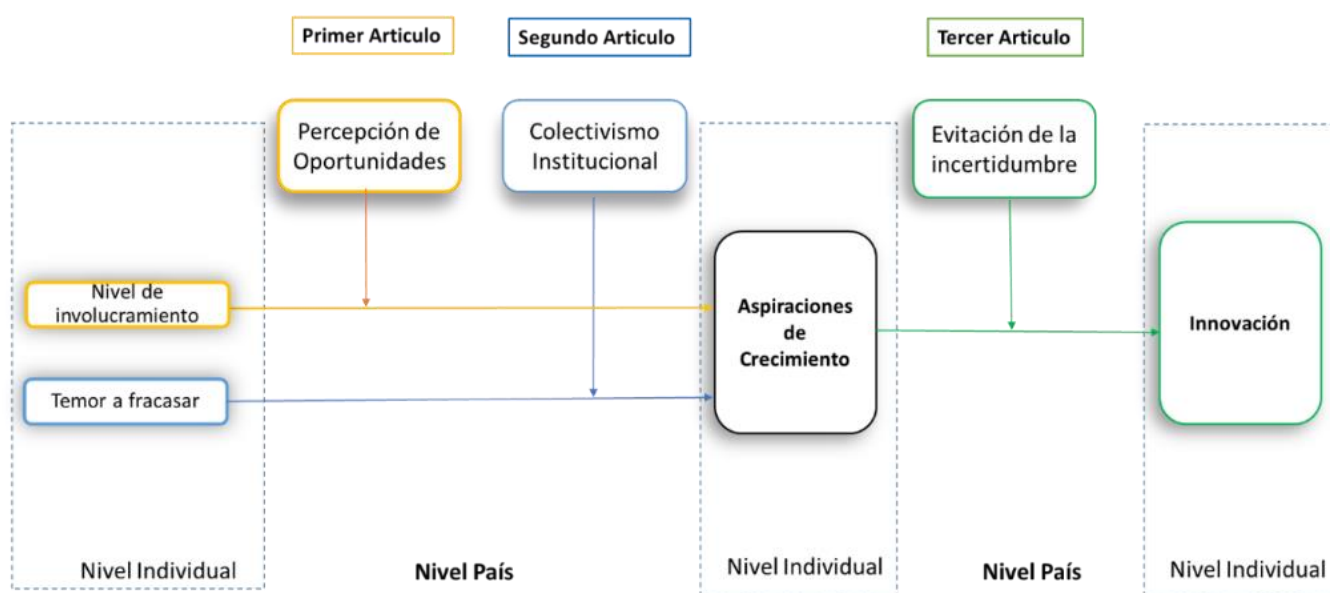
Primer Articulo

Segundo Articulo

Tercer Articulo

Percepción de Oportunidades

Colectivismo Institucional

Evitación de la incertidumbre

Nivel de involucramiento

Temor a fracasar

Aspiraciones de Crecimiento

Innovación

Nivel Individual

Nivel País

Nivel Individual

Nivel País

Nivel Individual